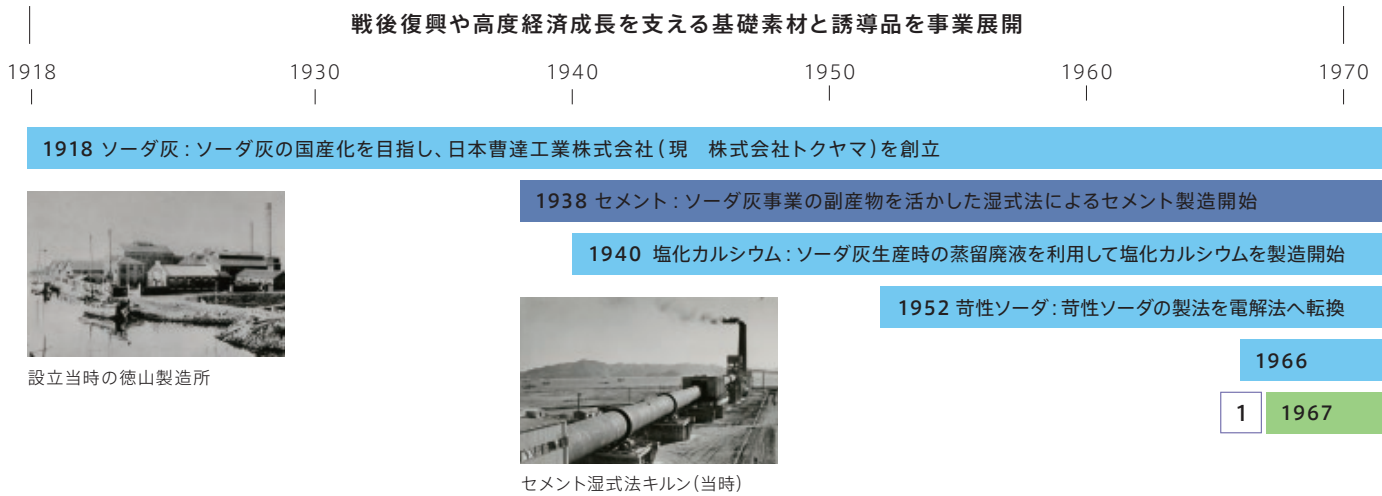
戦後復興や高度経済成長を支える基礎素材と誘導品を事業展開

1918

1930

1940

1950

1960

1970

1918 ソーダ灰：ソーダ灰の国産化を目指し、日本曹達工業株式会社（現　株式会社トクヤマ）を創立

設立当時の徳山製造所

1938 セメント：ソーダ灰事業の副産物を活かした湿式法によるセメント製造開始

1940 塩化カルシウム：ソーダ灰生産時の蒸留廃液を利用して塩化カルシウムを製造開始

1952 苛性ソーダ：苛性ソーダの製法を電解法へ転換

1966

1

1967

セメント湿式法キルン（当時）